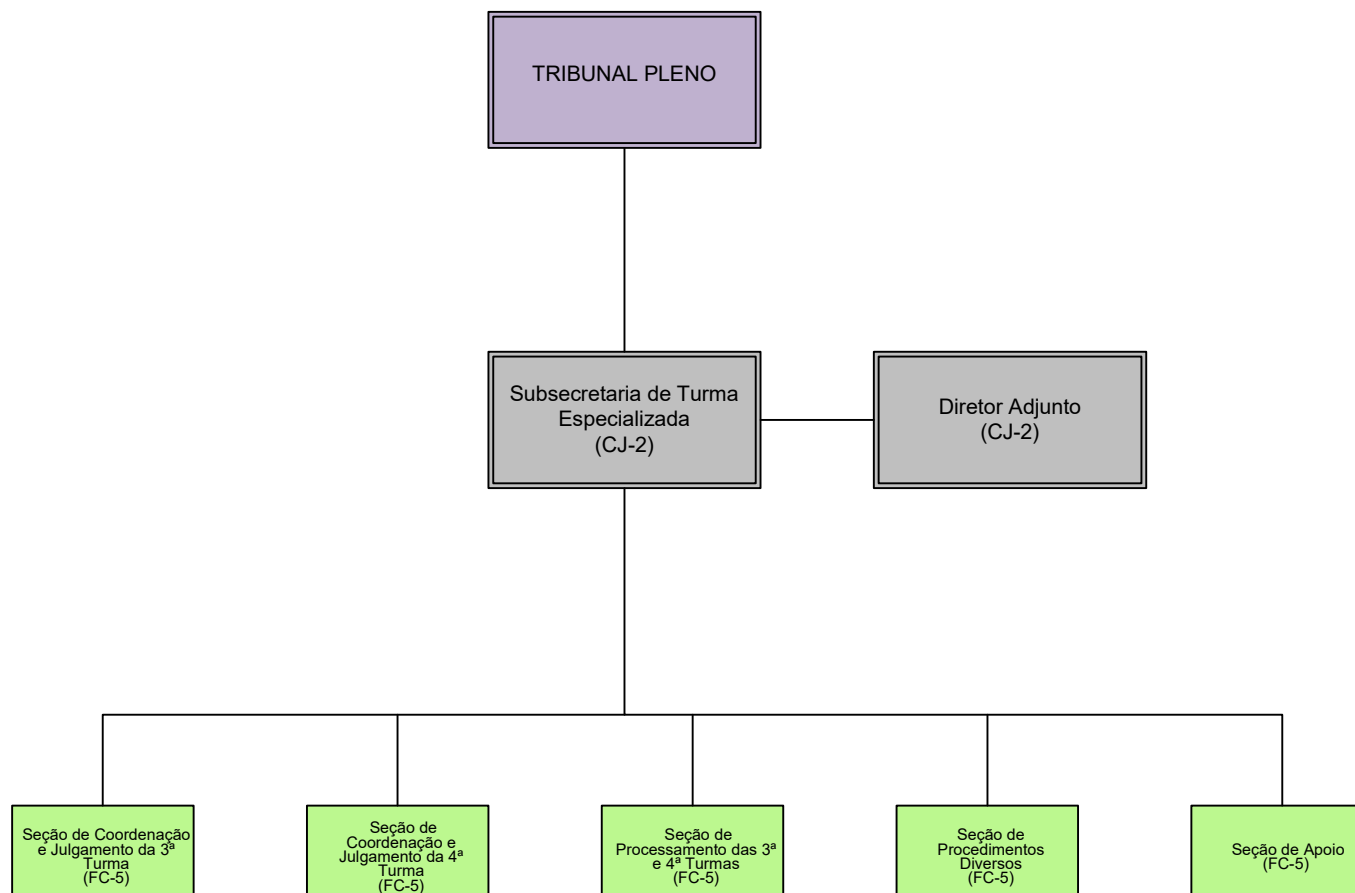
TRIBUNAL PLENO

Subsecretaria de Turma Especializada
(CJ-2)

Diretor Adjunto
(CJ-2)

Seção de Coordenação e Julgamento da 3ª Turma
(FC-5)

Seção de Coordenação e Julgamento da 4ª Turma
(FC-5)

Seção de Processamento das 3ª e 4ª Turmas
(FC-5)

Seção de Procedimentos Diversos
(FC-5)

Seção de Apoio
(FC-5)